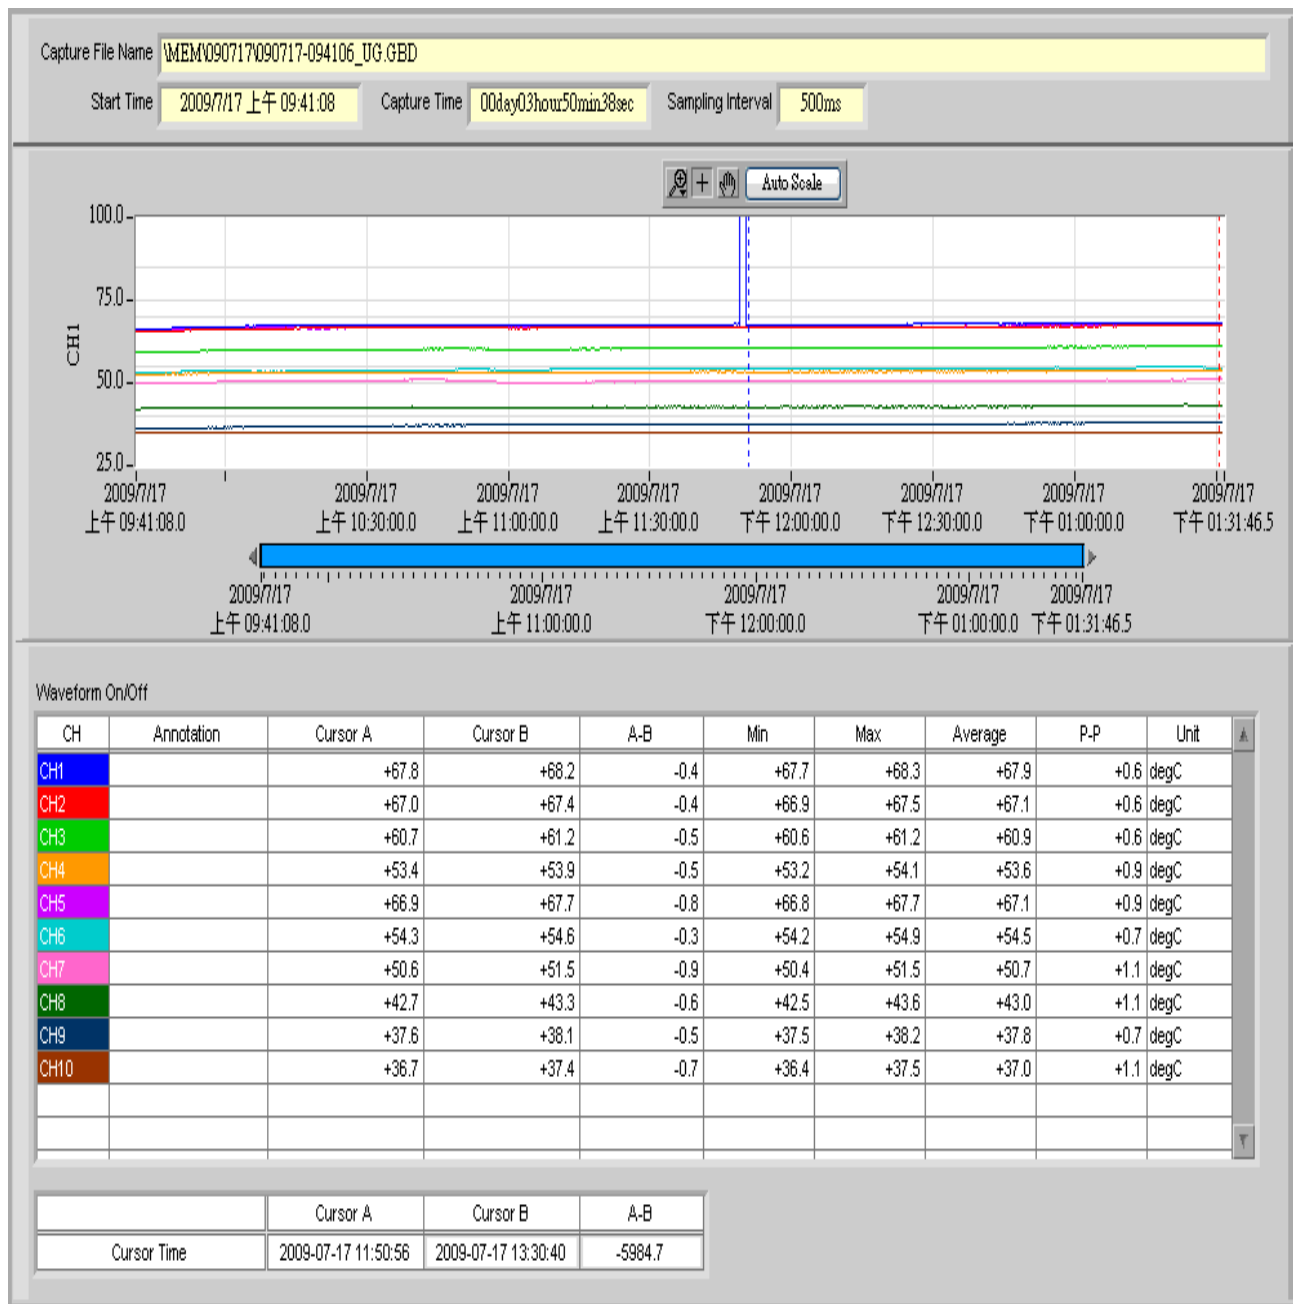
Capture File Name \MEM\090717\090717-094106_UG.GBD

Start Time 2009/7/17 上午 09:41:08 Capture Time 00day03hour50min38sec Sampling Interval 500ms

Auto Scale

100.0
75.0
CH1
50.0
25.0

2009/7/17 上午 09:41:08.0
2009/7/17 上午 10:30:00.0
2009/7/17 上午 11:00:00.0
2009/7/17 上午 11:30:00.0
2009/7/17 下午 12:00:00.0
2009/7/17 下午 12:30:00.0
2009/7/17 下午 01:00:00.0
2009/7/17 下午 01:31:46.5

2009/7/17 上午 09:41:08.0
2009/7/17 上午 11:00:00.0
2009/7/17 下午 12:00:00.0
2009/7/17 下午 01:00:00.0
2009/7/17 下午 01:31:46.5

Waveform On/Off

| CH | Annotation | Cursor A | Cursor B | A-B | Min | Max | Average | P-P | Unit |
|---|---|---|---|---|---|---|---|---|---|
| CH1 | | +67.8 | +68.2 | -0.4 | +67.7 | +68.3 | +67.9 | +0.6 | degC |
| CH2 | | +67.0 | +67.4 | -0.4 | +66.9 | +67.5 | +67.1 | +0.6 | degC |
| CH3 | | +60.7 | +61.2 | -0.5 | +60.6 | +61.2 | +60.9 | +0.6 | degC |
| CH4 | | +53.4 | +53.9 | -0.5 | +53.2 | +54.1 | +53.6 | +0.9 | degC |
| CH5 | | +66.9 | +67.7 | -0.8 | +66.8 | +67.7 | +67.1 | +0.9 | degC |
| CH6 | | +54.3 | +54.6 | -0.3 | +54.2 | +54.9 | +54.5 | +0.7 | degC |
| CH7 | | +50.6 | +51.5 | -0.9 | +50.4 | +51.5 | +50.7 | +1.1 | degC |
| CH8 | | +42.7 | +43.3 | -0.6 | +42.5 | +43.6 | +43.0 | +1.1 | degC |
| CH9 | | +37.6 | +38.1 | -0.5 | +37.5 | +38.2 | +37.8 | +0.7 | degC |
| CH10 | | +36.7 | +37.4 | -0.7 | +36.4 | +37.5 | +37.0 | +1.1 | degC |

| | Cursor A | Cursor B | A-B |
|---|---|---|---|
| Cursor Time | 2009-07-17 11:50:56 | 2009-07-17 13:30:40 | -5984.7 |